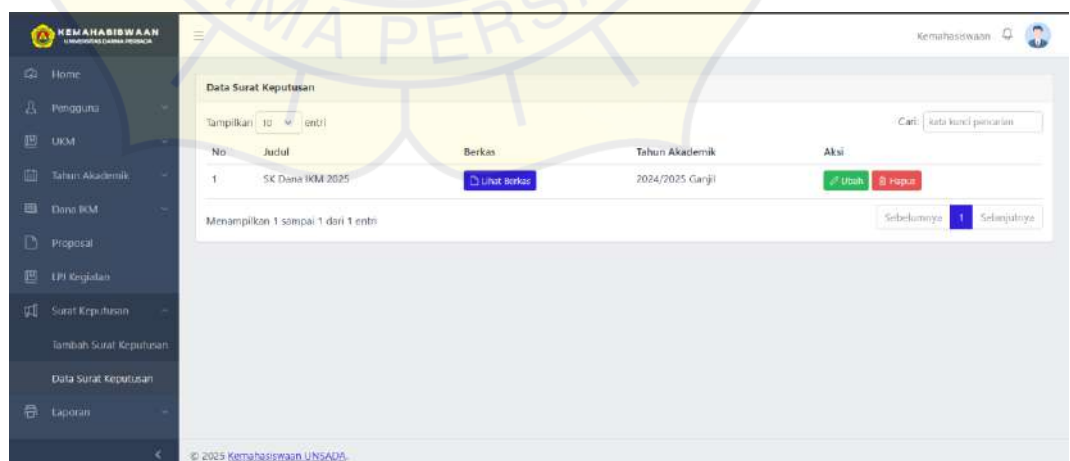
KEMAHASISWAAN
UNIVERSITAS DARMA PERSADA

Home
Pengguna
UKM
Tahun Akademik
Dana IKM
Proposal
LPJ Kegiatan
Surat Keputusan
Tambah Surat Keputusan
Data Surat Keputusan
Laporan

Kemahasiswaan

Data Surat Keputusan

Tampilkan 10 entri

Cari: kata kunci pencarian

| No | Judul | Berkas | Tahun Akademik | Aksi |
|---|---|---|---|---|
| 1 | SK Dana IKM 2025 | Lihat Berkas | 2024/2025 Ganjil | Ubah Hapus |

Menampilkan 1 sampai 1 dari 1 entri

Sebelumnya 1 Selanjutnya

© 2025 Kemahasiswaan UNSADA.